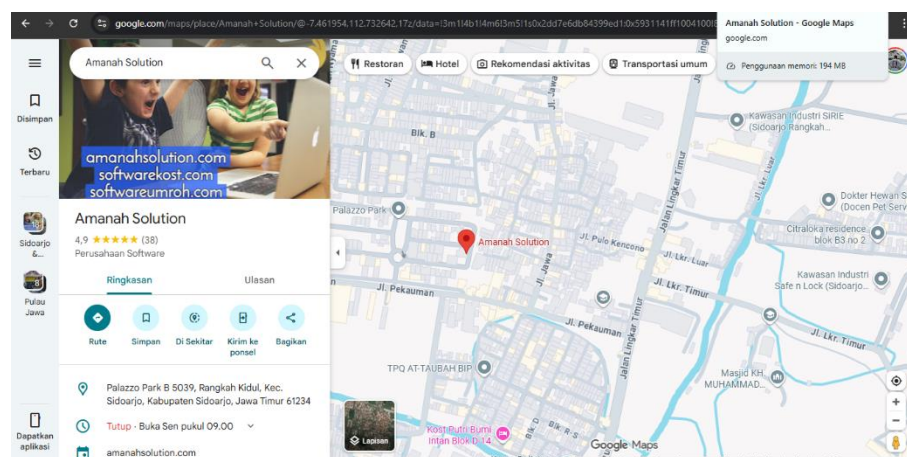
google.com/maps/place/Amanah+Solution/@-7.461954,112.732642,17z/data=!3m1!4b1!4m6!3m5!1s0x2dd7e6db84399ed1:0x5931141ff1004100!

Amanah Solution - Google Maps
google.com
Penggunaan memori: 194 MB

Disimpan
Terbaru
Sidoarjo &...
Pulau Jawa
Dapatkan aplikasi

Amanah Solution

amanahsolution.com
softwarekost.com
softwareumroh.com

Amanah Solution
4,9 ★★★★★ (38)
Perusahaan Software

Ringkasan
Ulasan

Rute
Simpan
Di Sekitar
Kirim ke ponsel
Bagikan

Palazzo Park B 5039, Rangkah Kidul, Kec. Sidoarjo, Kabupaten Sidoarjo, Jawa Timur 61234

Tutup · Buka Sen pukul 09.00

amanahsolution.com

Restoran
Hotel
Rekomendasi aktivitas
Transportasi umum

Blk. B
Jl. Jawa
Jalan Lingkar Timur
Kawasan Industri SIRIE (Sidoarjo Rangkah...
Dokter Hewan S (Docen Pet Serv
Palazzo Park
Amanah Solution
Jl. Pulo Kencoro
Jl. Lkr. Luar
Citraloka residence... blok B3 no 2
Kawasan Industri Safe n Lock (Sidoarjo...
Jl. Pekauman
Jl. Lkr. Timur
Jl. Jawa
Jl. Pekauman
Jalan Lingkar Timur
Jl. Lkr. Timur
TPQ AT-TAUBAH BIP
Masjid KH. MUHAMMAD...
Lapisan
Kost Putri Bumi Intan Blok D.14
Google Maps